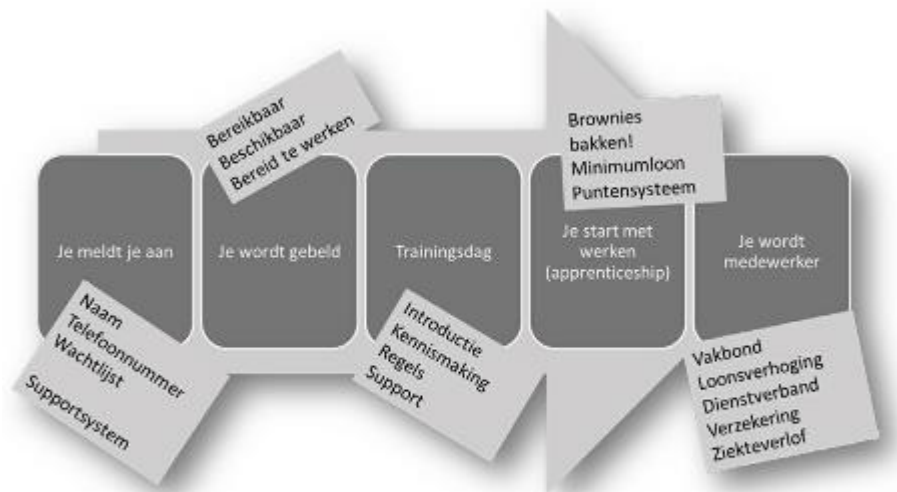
Je meldt je aan

Naam
Telefoonnummer
Wachtlijst

Supportsystem

Bereikbaar
Beschikbaar
Bereid te werken

Je wordt gebeld

Trainingsdag

Introductie
Kennismaking
Regels
Support

Brownies bakken!
Minimumloon
Puntensysteem

Je start met werken (apprenticeship)

Je wordt medewerker

Vakbond
Loonsverhoging
Dienstverband
Verzekering
Ziekteverlof